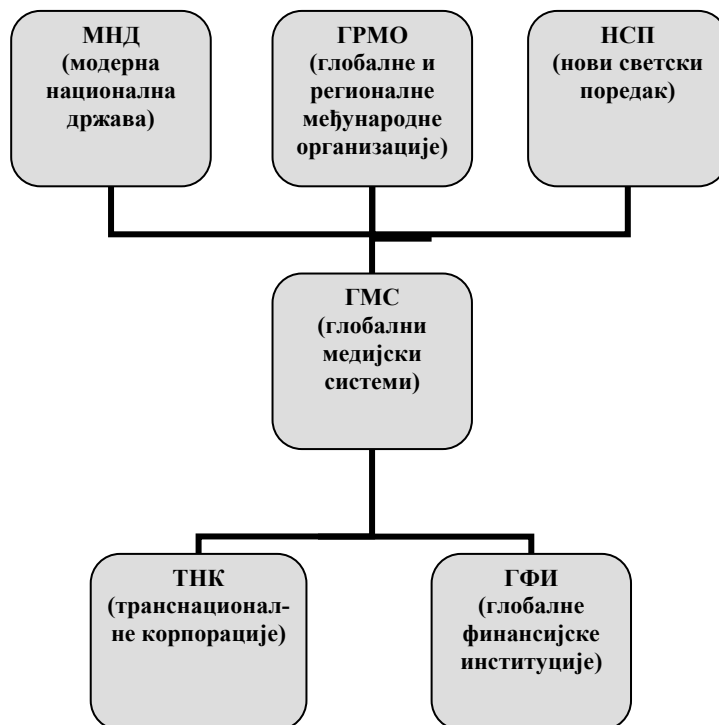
МНД (модерна национална држава)

ГРМО (глобалне и регионалне међународне организације)

НСП (нови светски поредак)

ГМС (глобални медијски системи)

ТНК (транснационалне корпорације)

ГФИ (глобалне финансијске институције)